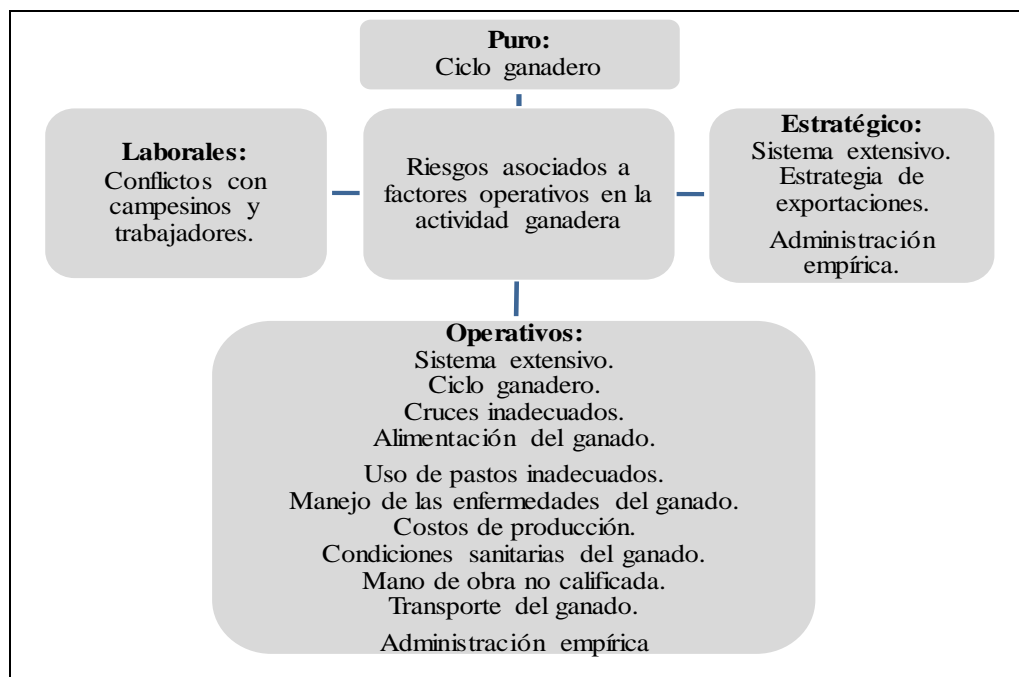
**Puro:**
Ciclo ganadero

**Laborales:**
Conflictos con campesinos y trabajadores.

Riesgos asociados a factores operativos en la actividad ganadera

**Estratégico:**
Sistema extensivo.
Estrategia de exportaciones.

Administración empírica.

**Operativos:**
Sistema extensivo.
Ciclo ganadero.
Cruces inadecuados.
Alimentación del ganado.

Uso de pastos inadecuados.
Manejo de las enfermedades del ganado.
Costos de producción.
Condiciones sanitarias del ganado.
Mano de obra no calificada.
Transporte del ganado.

Administración empírica